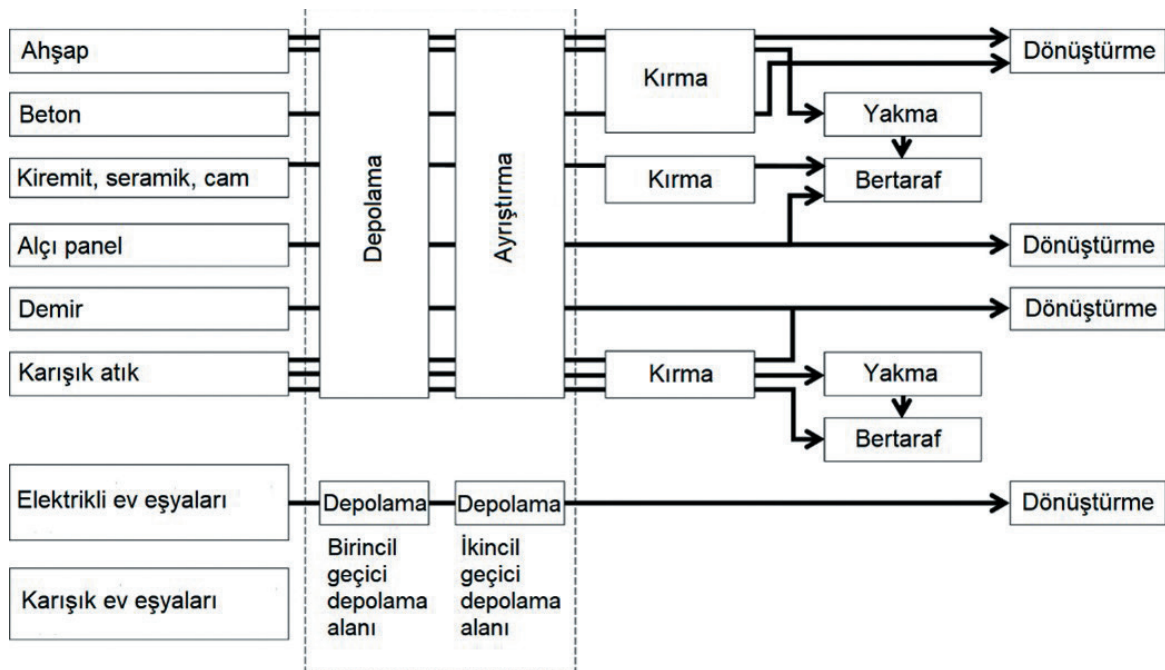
Ahşap

Beton

Kiremit, seramik, cam

Alçı panel

Demir

Karışık atık

Elektrikli ev eşyaları

Karışık ev eşyaları

Depolama

Ayrıştırma

Depolama

Depolama

Birincil geçici depolama alanı

İkincil geçici depolama alanı

Kırma

Kırma

Kırma

Yakma

Bertaraf

Yakma

Bertaraf

Dönüştürme

Dönüştürme

Dönüştürme

Dönüştürme

Dönüştürme